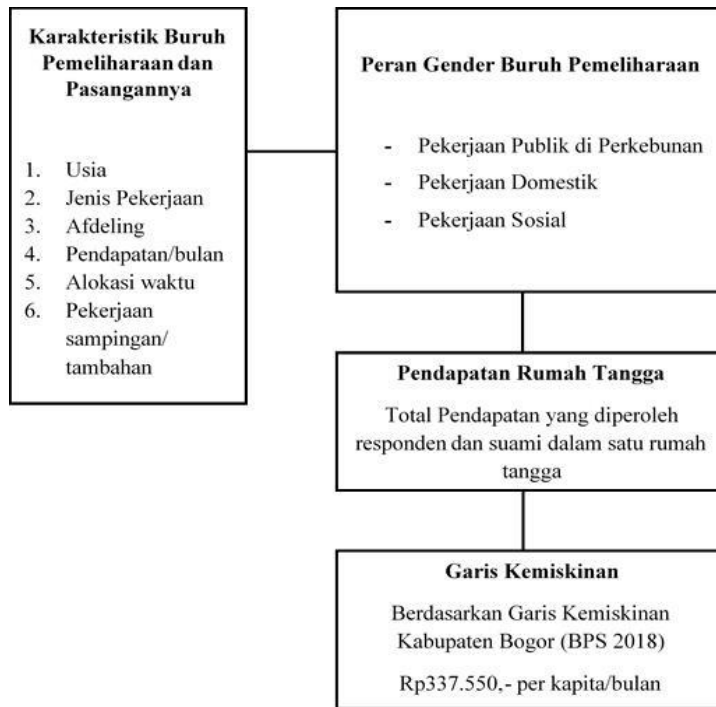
Karakteristik Buruh Pemeliharaan dan Pasangannya

1. Usia
2. Jenis Pekerjaan
3. Afdeling
4. Pendapatan/bulan
5. Alokasi waktu
6. Pekerjaan sampingan/ tambahan

Peran Gender Buruh Pemeliharaan

- Pekerjaan Publik di Perkebunan
- Pekerjaan Domestik
- Pekerjaan Sosial

Pendapatan Rumah Tangga

Total Pendapatan yang diperoleh responden dan suami dalam satu rumah tangga

Garis Kemiskinan

Berdasarkan Garis Kemiskinan Kabupaten Bogor (BPS 2018)

Rp337.550,- per kapita/bulan